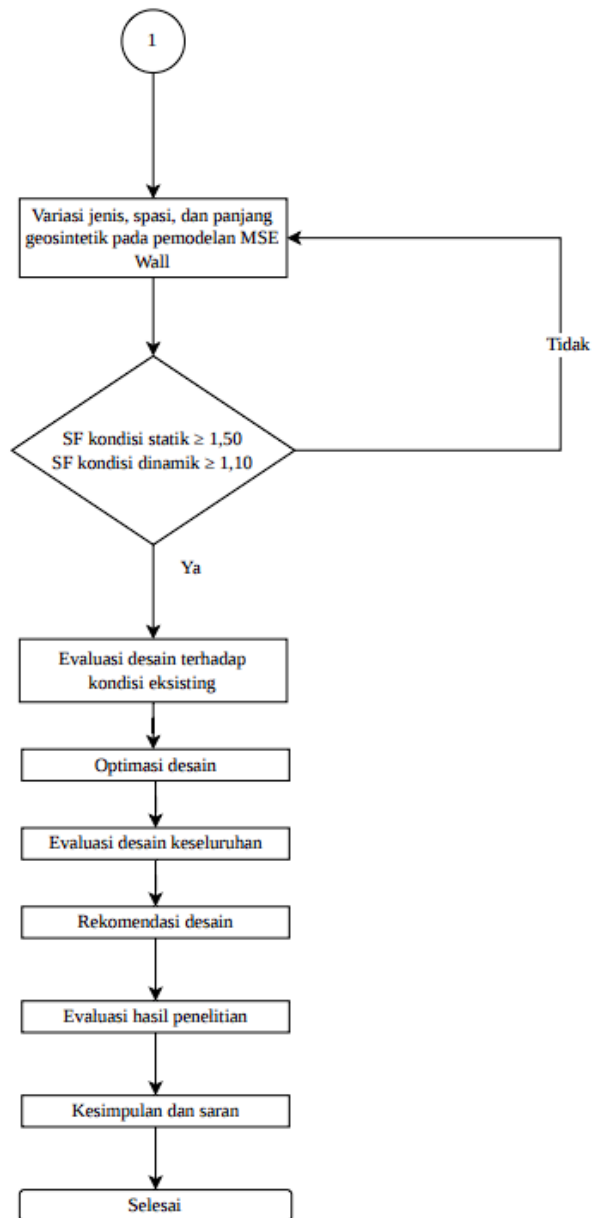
1

Variasi jenis, spasi, dan panjang geosintetik pada pemodelan MSE Wall

Tidak

SF kondisi statik ≥ 1,50
SF kondisi dinamik ≥ 1,10

Ya

Evaluasi desain terhadap kondisi eksisting

Optimasi desain

Evaluasi desain keseluruhan

Rekomendasi desain

Evaluasi hasil penelitian

Kesimpulan dan saran

Selesai